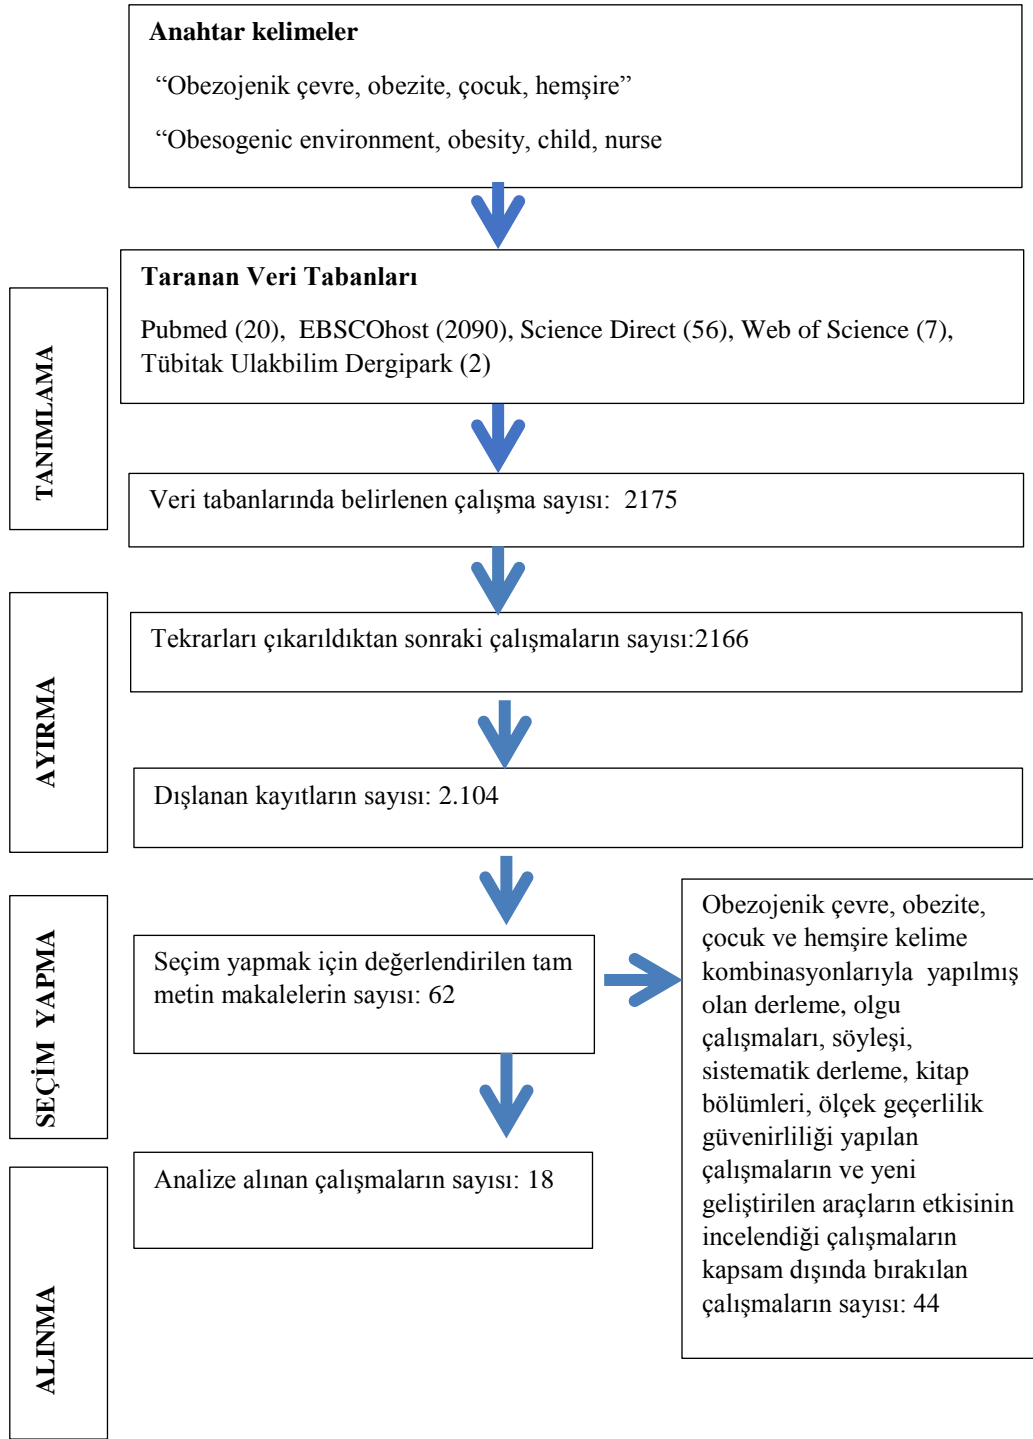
Anahtar kelimeler

“Obezojenik çevre, obezite, çocuk, hemşire”

“Obesogenic environment, obesity, child, nurse

TANIMLAMA

Taranan Veri Tabanları

Pubmed (20), EBSCOhost (2090), Science Direct (56), Web of Science (7), Tübitak Ulakbilim Dergipark (2)

Veri tabanlarında belirlenen çalışma sayısı: 2175

AYIRMA

Tekrarları çıkarıldıktan sonraki çalışmaların sayısı:2166

Dışlanan kayıtların sayısı: 2.104

SEÇİM YAPMA

Seçim yapmak için değerlendirilen tam metin makalelerin sayısı: 62

Obezojenik çevre, obezite, çocuk ve hemşire kelime kombinasyonlarıyla yapılmış olan derleme, olgu çalışmaları, söyleşi, sistematik derleme, kitap bölümleri, ölçek geçerlilik güvenirliliği yapılan çalışmaların ve yeni geliştirilen araçların etkisinin incelendiği çalışmaların kapsam dışında bırakılan çalışmaların sayısı: 44

ALINMA

Analize alınan çalışmaların sayısı: 18